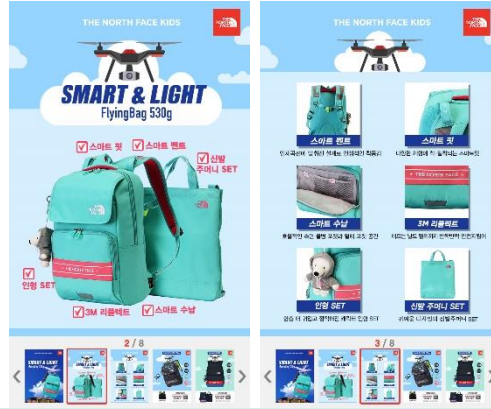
THE NORTH FACE KIDS

SMART & LIGHT
FlyingBag 530g

스마트 핏
스마트 벤트
신발 주머니 SET
인형 SET
3M 리플렉트
스마트 수납

2 / 8

THE NORTH FACE KIDS

스마트 벤트
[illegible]

스마트 핏
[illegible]

스마트 수납
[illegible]

3M 리플렉트
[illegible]

인형 SET
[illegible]

신발 주머니 SET
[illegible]

3 / 8